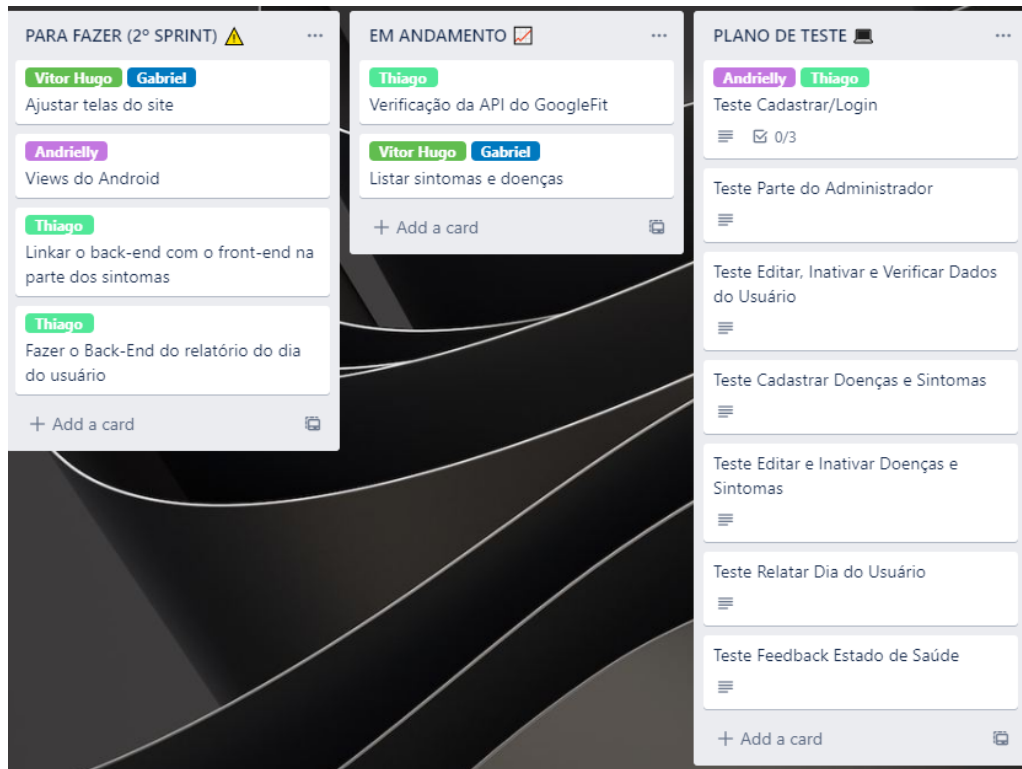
PARA FAZER (2º SPRINT) ⚠ ...

Vitor Hugo Gabriel
Ajustar telas do site

Andrielly
Views do Android

Thiago
Linkar o back-end com o front-end na parte dos sintomas

Thiago
Fazer o Back-End do relatório do dia do usuário

+ Add a card

EM ANDAMENTO 📈 ...

Thiago
Verificação da API do GoogleFit

Vitor Hugo Gabriel
Listar sintomas e doenças

+ Add a card

PLANO DE TESTE 💻 ...

Andrielly Thiago
Teste Cadastrar/Login
0/3

Teste Parte do Administrador

Teste Editar, Inativar e Verificar Dados do Usuário

Teste Cadastrar Doenças e Sintomas

Teste Editar e Inativar Doenças e Sintomas

Teste Relatar Dia do Usuário

Teste Feedback Estado de Saúde

+ Add a card